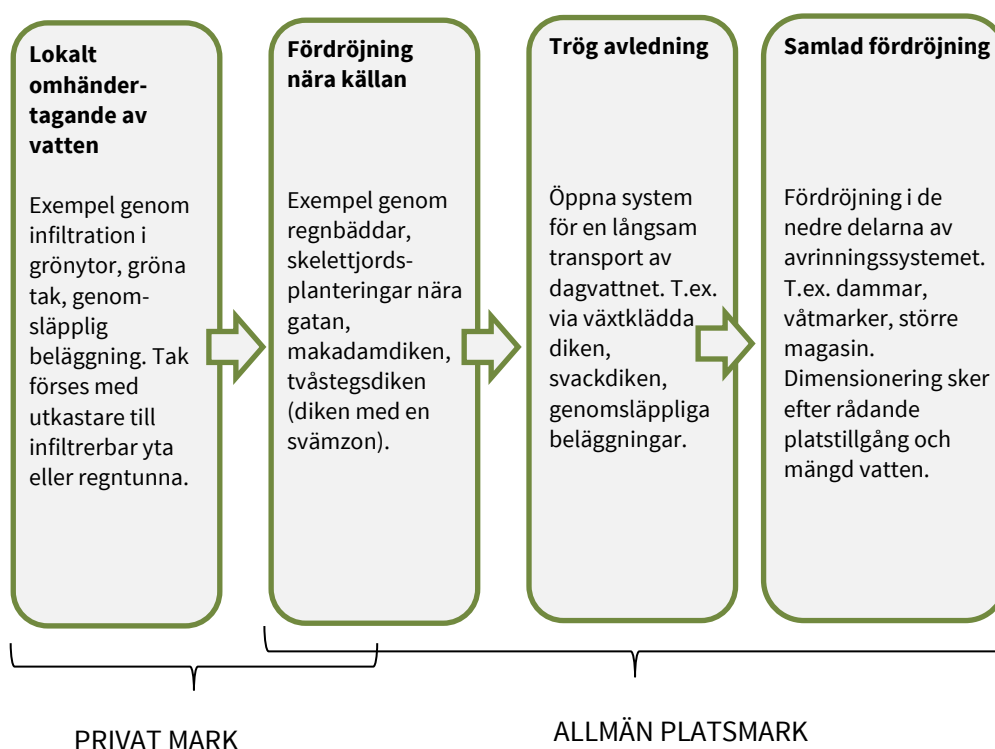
**Lokalt omhändertagande av vatten**

Exempel genom infiltration i grönytor, gröna tak, genomsläpplig beläggning. Tak förses med utkastare till infiltrerbar yta eller regntunna.

**Fördröjning nära källan**

Exempel genom regnbäddar, skelettjordsplanteringar nära gatan, makadamdiken, tvåstegsdiken (diken med en svämzon).

**Trög avledning**

Öppna system för en långsam transport av dagvattnet. T.ex. via växtklädda diken, svackdiken, genomsläppliga beläggningar.

**Samlad fördröjning**

Fördröjning i de nedre delarna av avrinningssystemet. T.ex. dammar, våtmarker, större magasin. Dimensionering sker efter rådande platstillgång och mängd vatten.

PRIVAT MARK

ALLMÄN PLATSMARK